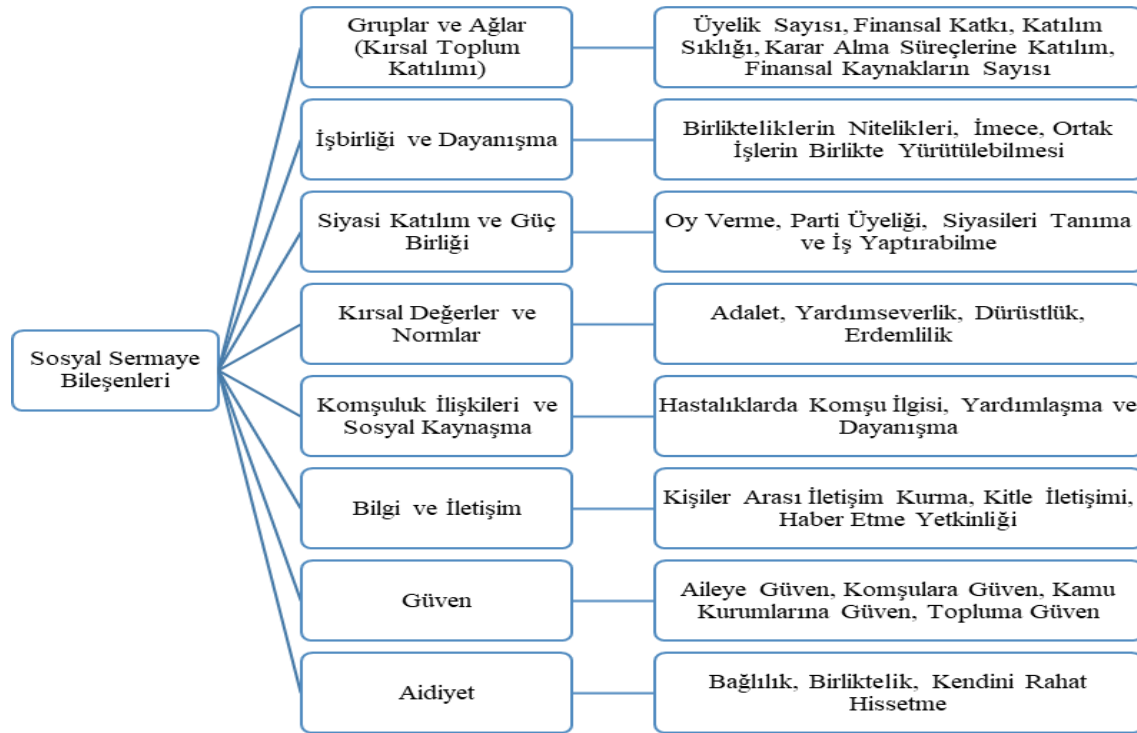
Sosyal Sermaye Bileşenleri

Gruplar ve Ağlar (Kırsal Toplum Katılımı)

Üyelik Sayısı, Finansal Katkı, Katılım Sıklığı, Karar Alma Süreçlerine Katılım, Finansal Kaynakların Sayısı

İşbirliği ve Dayanışma

Birlikteliklerin Nitelikleri, İmece, Ortak İşlerin Birlikte Yürütülebilmesi

Siyasi Katılım ve Güç Birliği

Oy Verme, Parti Üyeliği, Siyasileri Tanıma ve İş Yaptırabilme

Kırsal Değerler ve Normlar

Adalet, Yardımseverlik, Dürüstlük, Erdemlilik

Komşuluk İlişkileri ve Sosyal Kaynaşma

Hastalıklarda Komşu İlgisi, Yardımlaşma ve Dayanışma

Bilgi ve İletişim

Kişiler Arası İletişim Kurma, Kitle İletişimi, Haber Etme Yetkinliği

Güven

Aileye Güven, Komşulara Güven, Kamu Kurumlarına Güven, Topluma Güven

Aidiyet

Bağlılık, Birliktelik, Kendini Rahat Hissetme